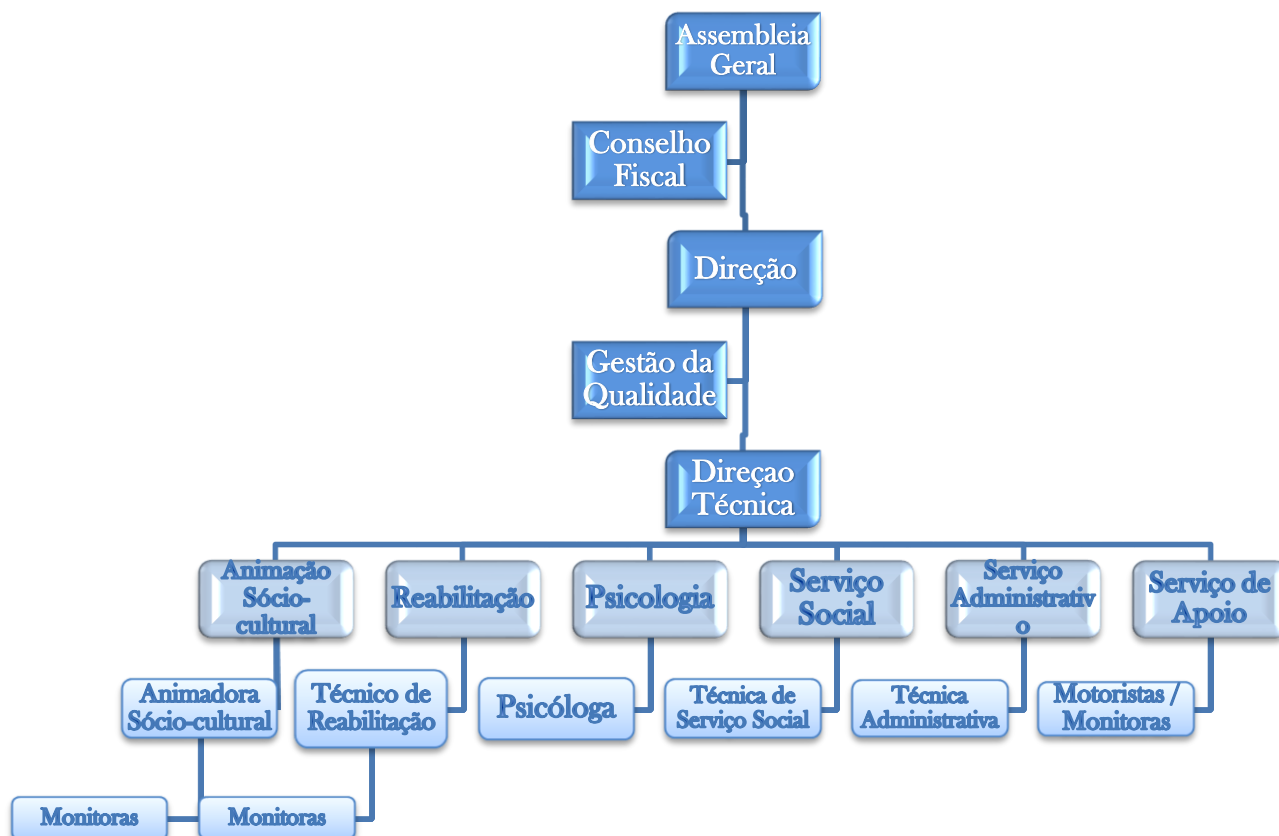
Assembleia Geral

Conselho Fiscal

Direção

Gestão da Qualidade

Direçao Técnica

Animação Sócio-cultural

Reabilitação

Psicologia

Serviço Social

Serviço Administrativ o

Serviço de Apoio

Animadora Sócio-cultural

Técnico de Reabilitação

Psicóloga

Técnica de Serviço Social

Técnica Administrativa

Motoristas / Monitoras

Monitoras

Monitoras